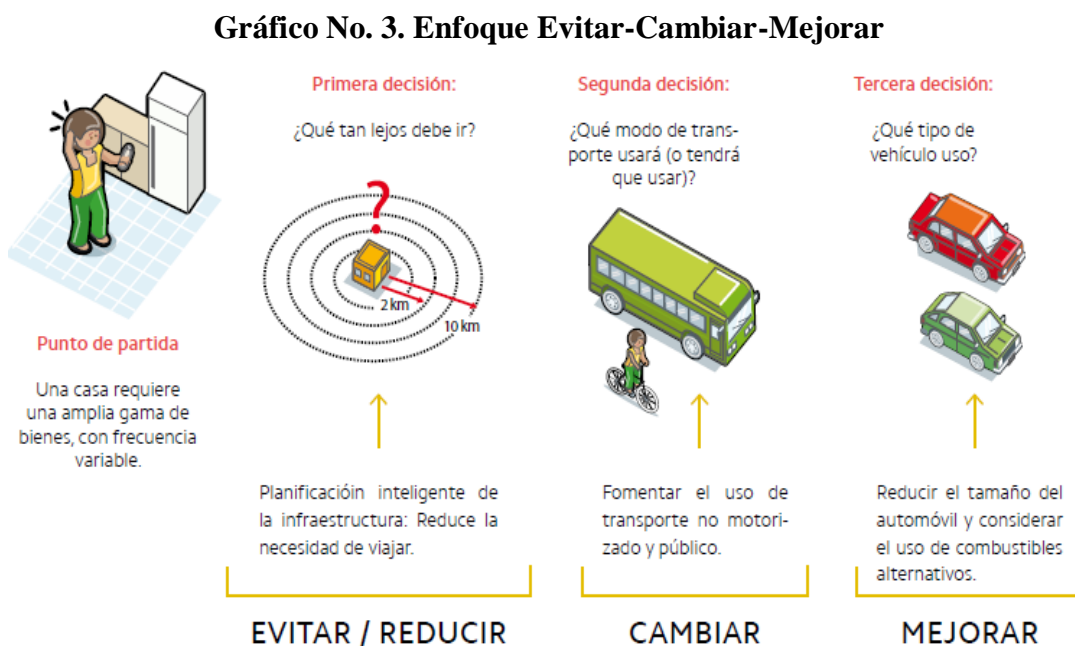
Gráfico No. 3. Enfoque Evitar-Cambiar-Mejorar

Punto de partida

Una casa requiere una amplia gama de bienes, con frecuencia variable.

Primera decisión:

¿Qué tan lejos debe ir?

2 km

10 km

Planificacióin inteligente de la infraestructura: Reduce la necesidad de viajar.

EVITAR / REDUCIR

Segunda decisión:

¿Qué modo de transporte usará (o tendrá que usar)?

Fomentar el uso de transporte no motorizado y público.

CAMBIAR

Tercera decisión:

¿Qué tipo de vehículo uso?

Reducir el tamaño del automóvil y considerar el uso de combustibles alternativos.

MEJORAR